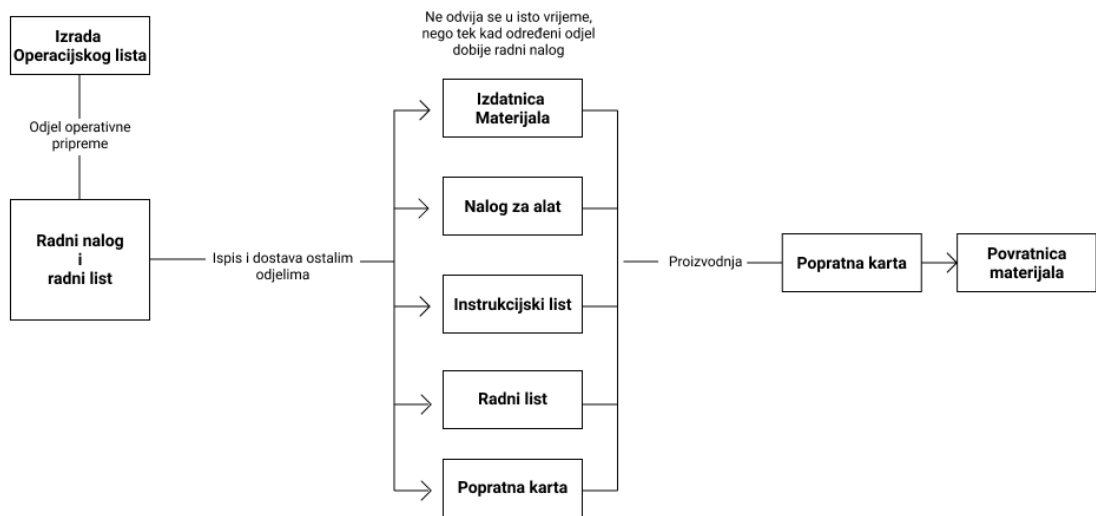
Izrada Operacijskog lista

Odjel operativne pripreme

Radni nalog i radni list

Ispis i dostava ostalim odjelima

Ne odvija se u isto vrijeme, nego tek kad određeni odjel dobije radni nalog

Izdatnica Materijala

Nalog za alat

Instrukcijski list

Radni list

Popratna karta

Proizvodnja

Popratna karta

Povratnica materijala